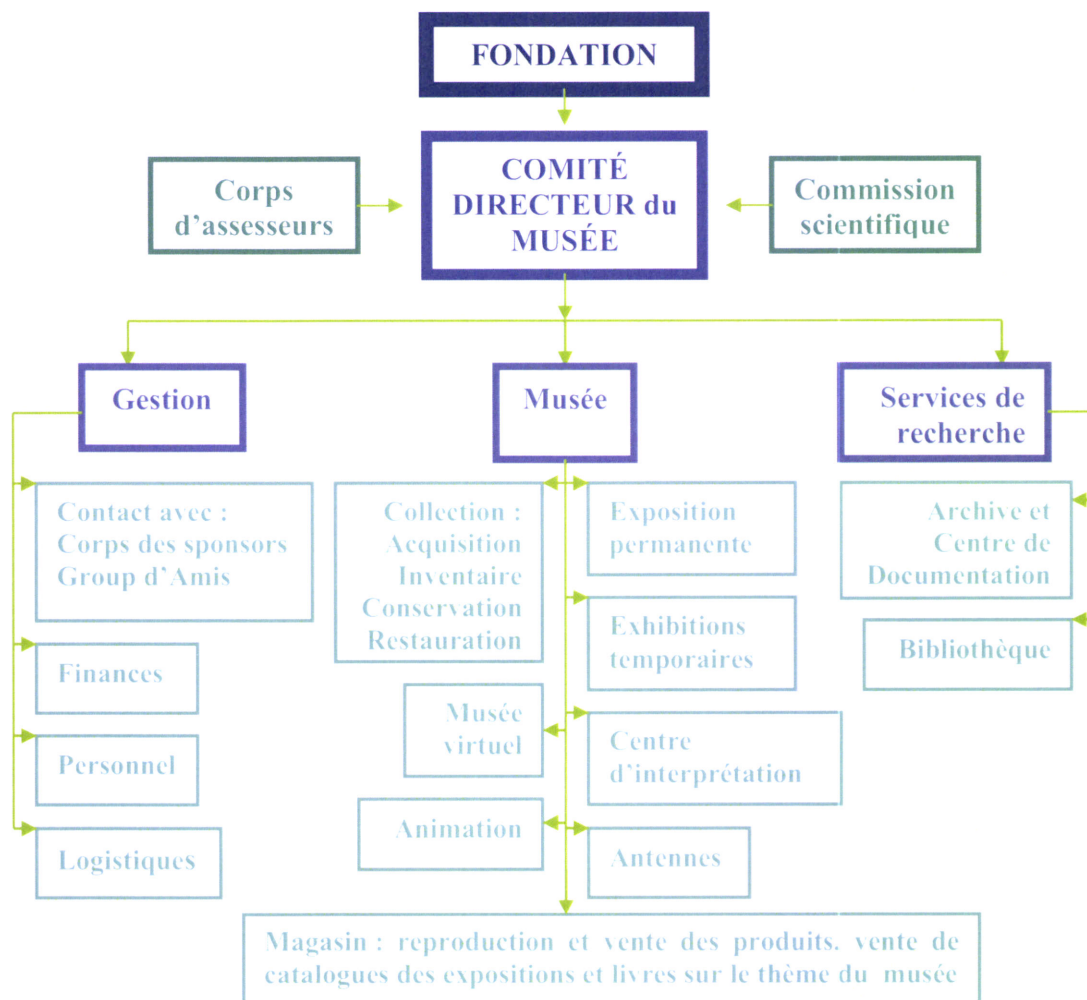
FONDATION

Corps d'assesseurs

COMITÉ DIRECTEUR du MUSÉE

Commission scientifique

Gestion

Musée

Services de recherche

Contact avec : Corps des sponsors Group d'Amis

Finances

Personnel

Logistiques

Collection : Acquisition Inventaire Conservation Restauration

Exposition permanente

Exhibitions temporaires

Musée virtuel

Centre d'interprétation

Animation

Antennes

Archive et Centre de Documentation

Bibliothèque

Magasin : reproduction et vente des produits. vente de catalogues des expositions et livres sur le thème du musée